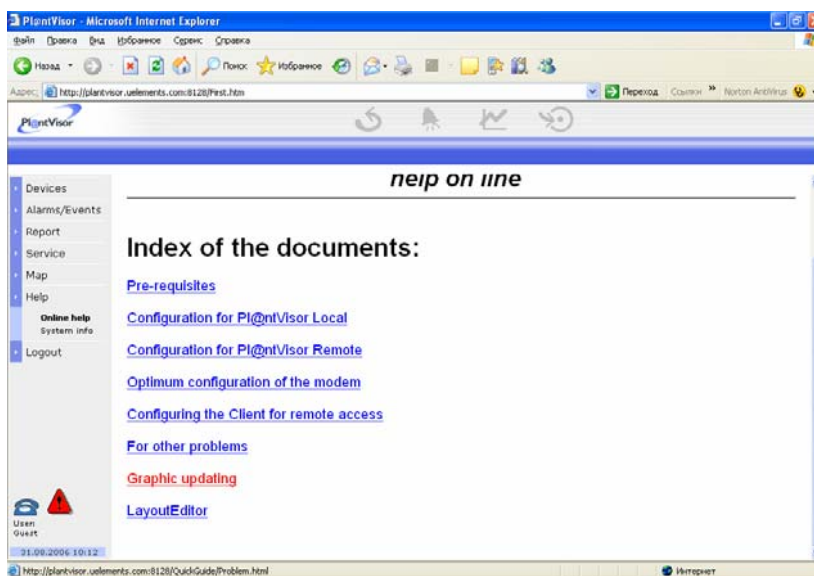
Pl@ntVisor - Microsoft Internet Explorer

Файл Правка Вид Избранное Сервис Справка

Назад Поиск Избранное

Адрес http://plantvisor.uelements.com:8128/First.htm

Переход Ссылки Norton AntiVirus

Pl@ntVisor

help on line

Devices
Alarms/Events
Report
Service
Map
Help
Online help
System info
Logout

Index of the documents:

Pre-requisites

Configuration for Pl@ntVisor Local

Configuration for Pl@ntVisor Remote

Optimum configuration of the modem

Configuring the Client for remote access

For other problems

Graphic updating

LayoutEditor

User
Guest

31.08.2006 10:12

http://plantvisor.uelements.com:8128/QuickGuide/Problem.html

Интернет